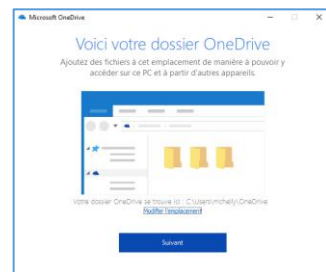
Microsoft OneDrive

Voici votre dossier OneDrive

Ajoutez des fichiers à cet emplacement de manière à pouvoir y accéder sur ce PC et à partir d'autres appareils.

Votre dossier OneDrive se trouve ici : C:\Users\mchelly\OneDrive
Modifier l'emplacement

Suivant